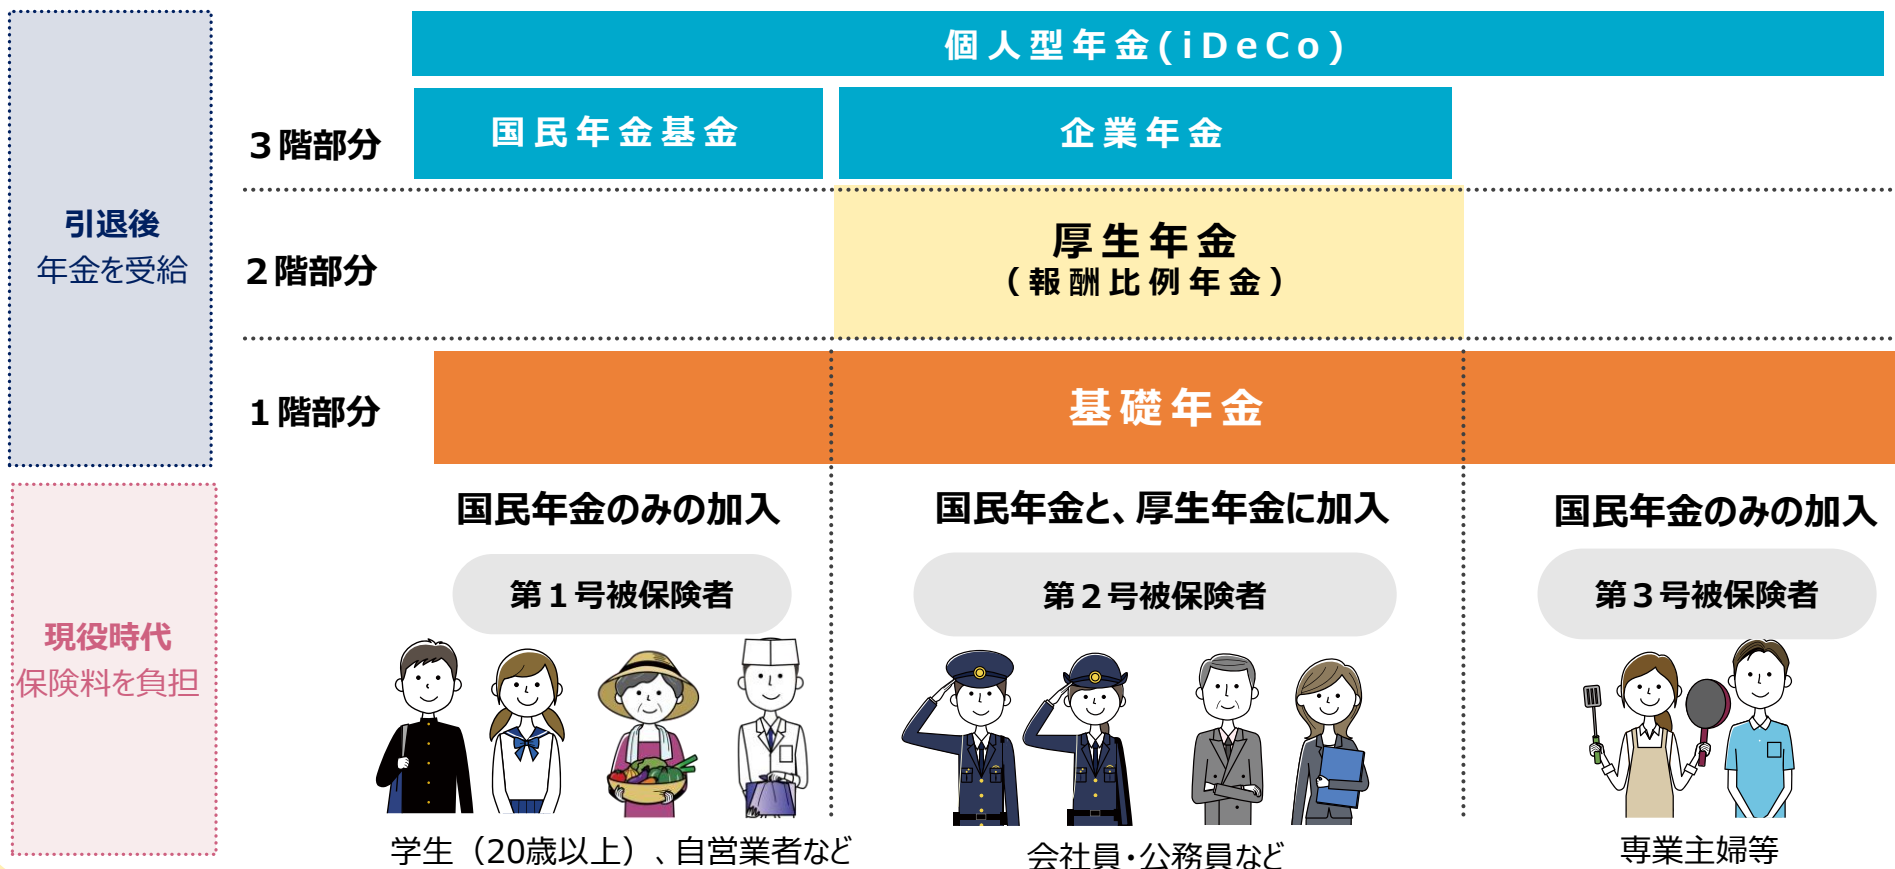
引退後
年金を受給

現役時代
保険料を負担

個人型年金(iDeCo)

3階部分

国民年金基金

企業年金

2階部分

厚生年金
（報酬比例年金）

1階部分

基礎年金

国民年金のみの加入

第１号被保険者

学生（20歳以上）、自営業者など

国民年金と、厚生年金に加入

第２号被保険者

会社員・公務員など

国民年金のみの加入

第３号被保険者

専業主婦等